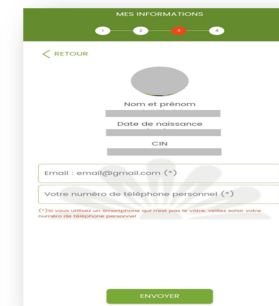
MES INFORMATIONS

< RETOUR

Nom et prénom

Date de naissance

CIN

Email : email@gmail.com (*)

Votre numéro de téléphone personnel (*)

(*)Si vous utilisez un Smartphone qui n'est pas le vôtre, veuillez saisir votre numéro de téléphone personnel

ENVOYER